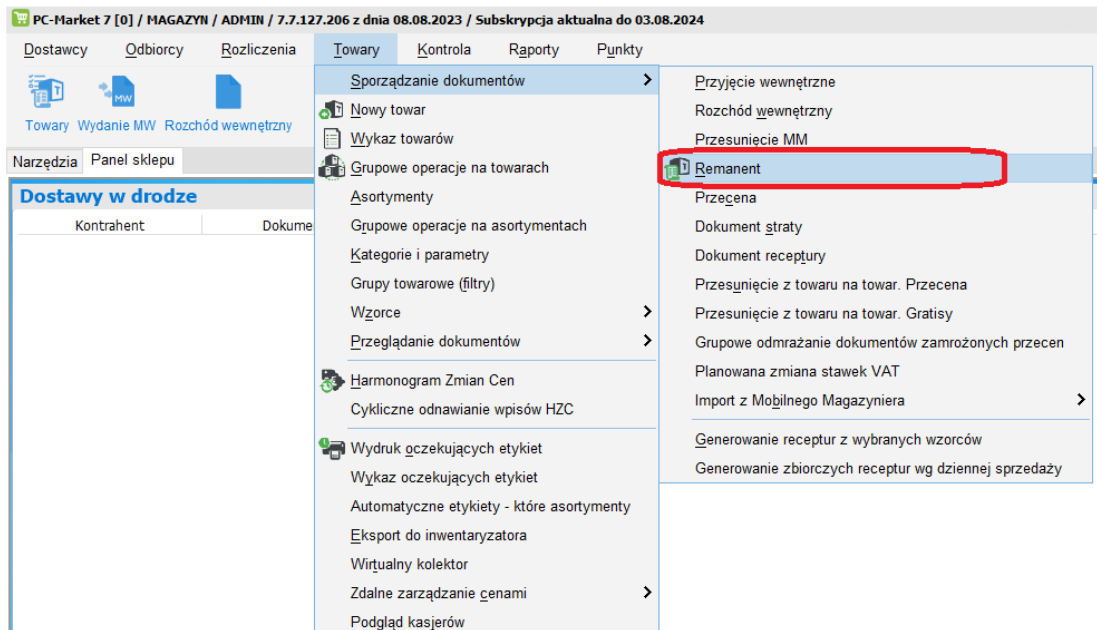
PC-Market 7 [0] / MAGAZYN / ADMIN / 7.7.127.206 z dnia 08.08.2023 / Subskrypcja aktualna do 03.08.2024

Dostawcy Odbiorcy Rozliczenia Towary Kontrola Raporty Punkty

Towary Wydanie MW Rozchód wewnętrzny

MW

Narzędzia Panel sklepu

Dostawy w drodze

Kontrahent Dokume

Sporządzanie dokumentów
Nowy towar
Wykaz towarów
Grupowe operacje na towarach
Asortymenty
Grupowe operacje na asortymentach
Kategorie i parametry
Grupy towarowe (filtry)
Wzorce
Przeglądanie dokumentów
Harmonogram Zmian Cen
Cykliczne odnawianie wpisów HZC
Wydruk oczekujących etykiet
Wykaz oczekujących etykiet
Automatyczne etykiety - które asortymenty
Eksport do inwentaryzatora
Wirtualny kolektor
Zdalne zarządzanie cenami
Podgląd kasjerów

Przyjęcie wewnętrzne
Rozchód wewnętrzny
Przesunięcie MM
Remanent
Przecena
Dokument straty
Dokument receptury
Przesunięcie z towaru na towar. Przecena
Przesunięcie z towaru na towar. Gratisy
Grupowe odmrażanie dokumentów zamrożonych przecen
Planowana zmiana stawek VAT
Import z Mobilnego Magazyniera
Generowanie receptur z wybranych wzorców
Generowanie zbiorczych receptur wg dziennej sprzedaży